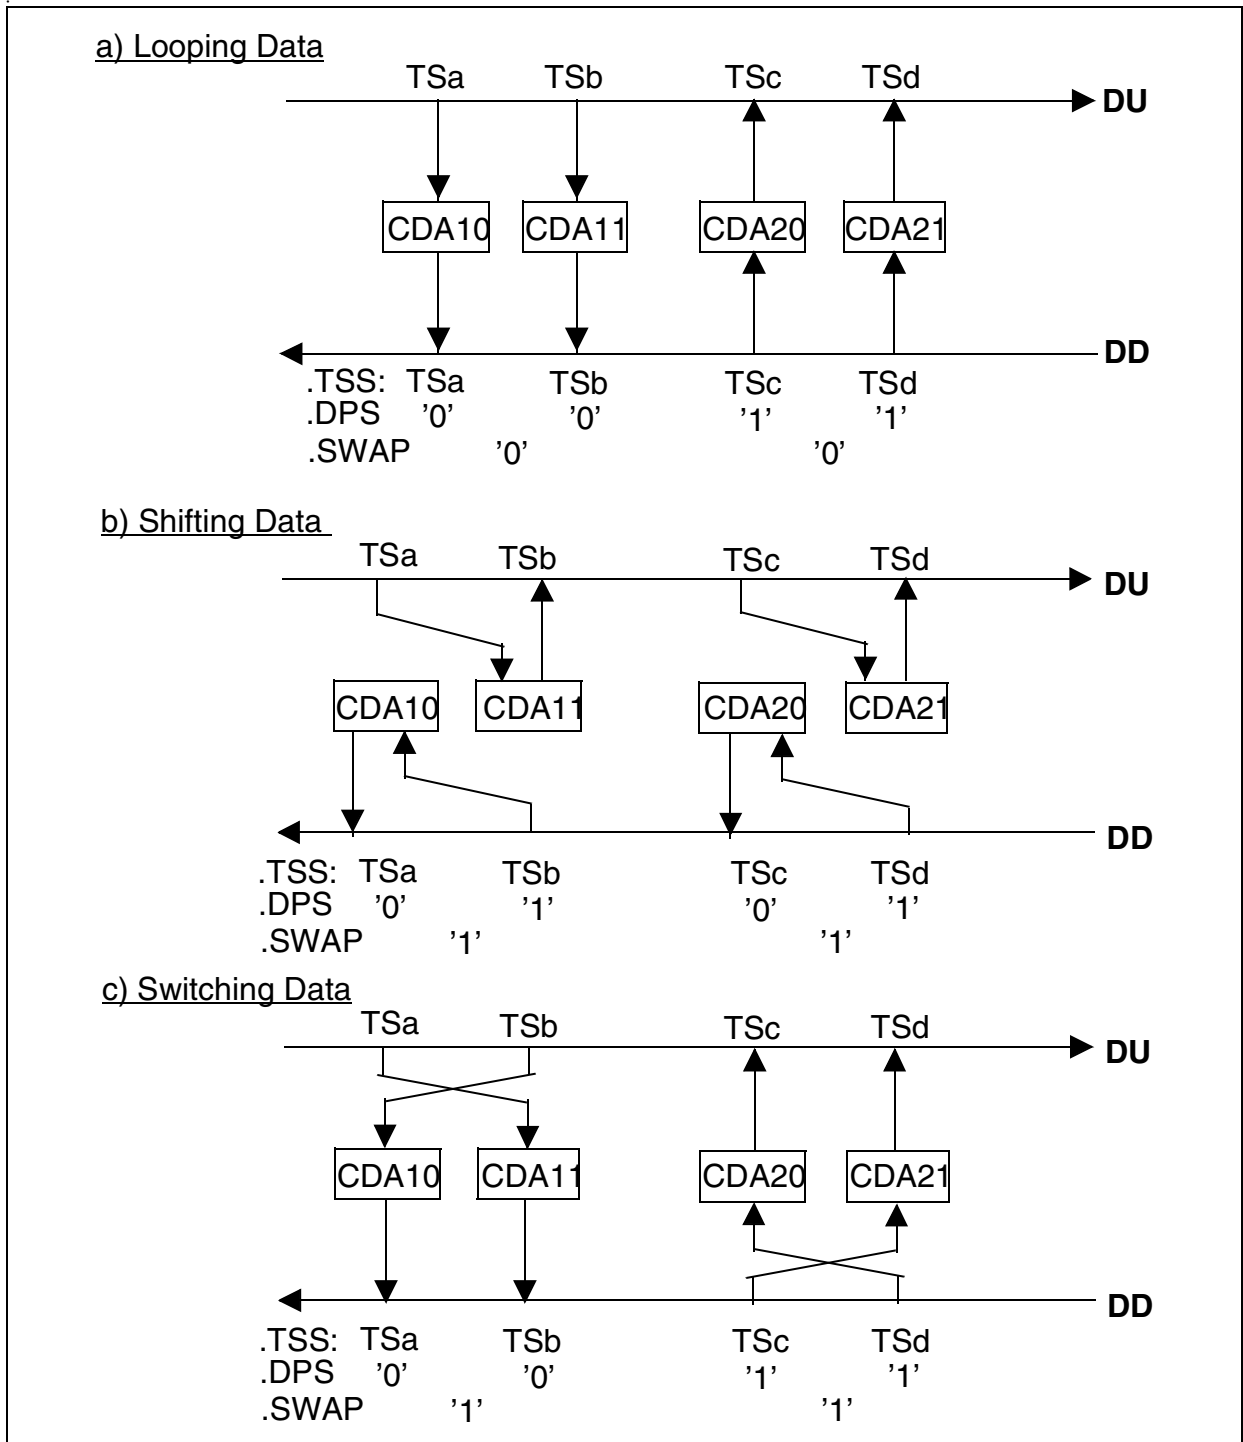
a) Looping Data

TSa TSb TSc TSd

DU

CDA10 CDA11 CDA20 CDA21

DD

.TSS: TSa TSb TSc TSd
.DPS '0' '0' '1' '1'
.SWAP '0' '0'

b) Shifting Data

TSa TSb TSc TSd

DU

CDA10 CDA11 CDA20 CDA21

DD

.TSS: TSa TSb TSc TSd
.DPS '0' '1' '0' '1'
.SWAP '1' '1'

c) Switching Data

TSa TSb TSc TSd

DU

CDA10 CDA11 CDA20 CDA21

DD

.TSS: TSa TSb TSc TSd
.DPS '0' '0' '1' '1'
.SWAP '1' '1'